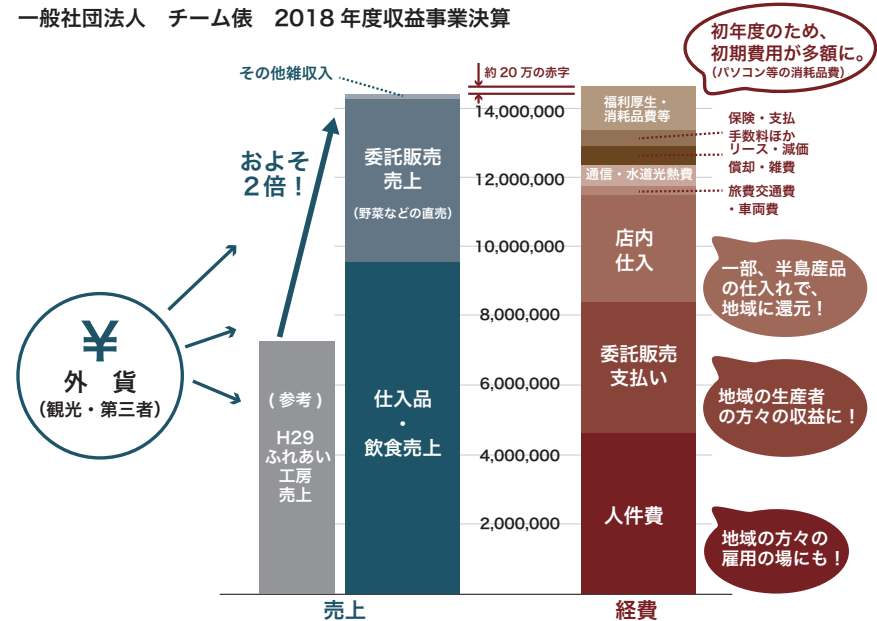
一般社団法人　チーム俵　2018 年度収益事業決算

初年度のため、初期費用が多額に。（パソコン等の消耗品費）

その他雑収入

約 20 万の赤字

14,000,000
12,000,000
10,000,000
8,000,000
6,000,000
4,000,000
2,000,000

およそ2倍！

¥
外貨
（観光・第三者）

（参考）
H29
ふれあい
工房
売上

委託販売
売上
（野菜などの直売）

仕入品
・
飲食売上

福利厚生・
消耗品費等

保険・支払
手数料ほか
リース・減価
償却・雑費

通信・水道光熱費

旅費交通費
・車両費

店内
仕入

一部、半島産品の仕入れで、地域に還元！

委託販売
支払い

地域の生産者の方々の収益に！

人件費

地域の方々の雇用の場にも！

売上

経費